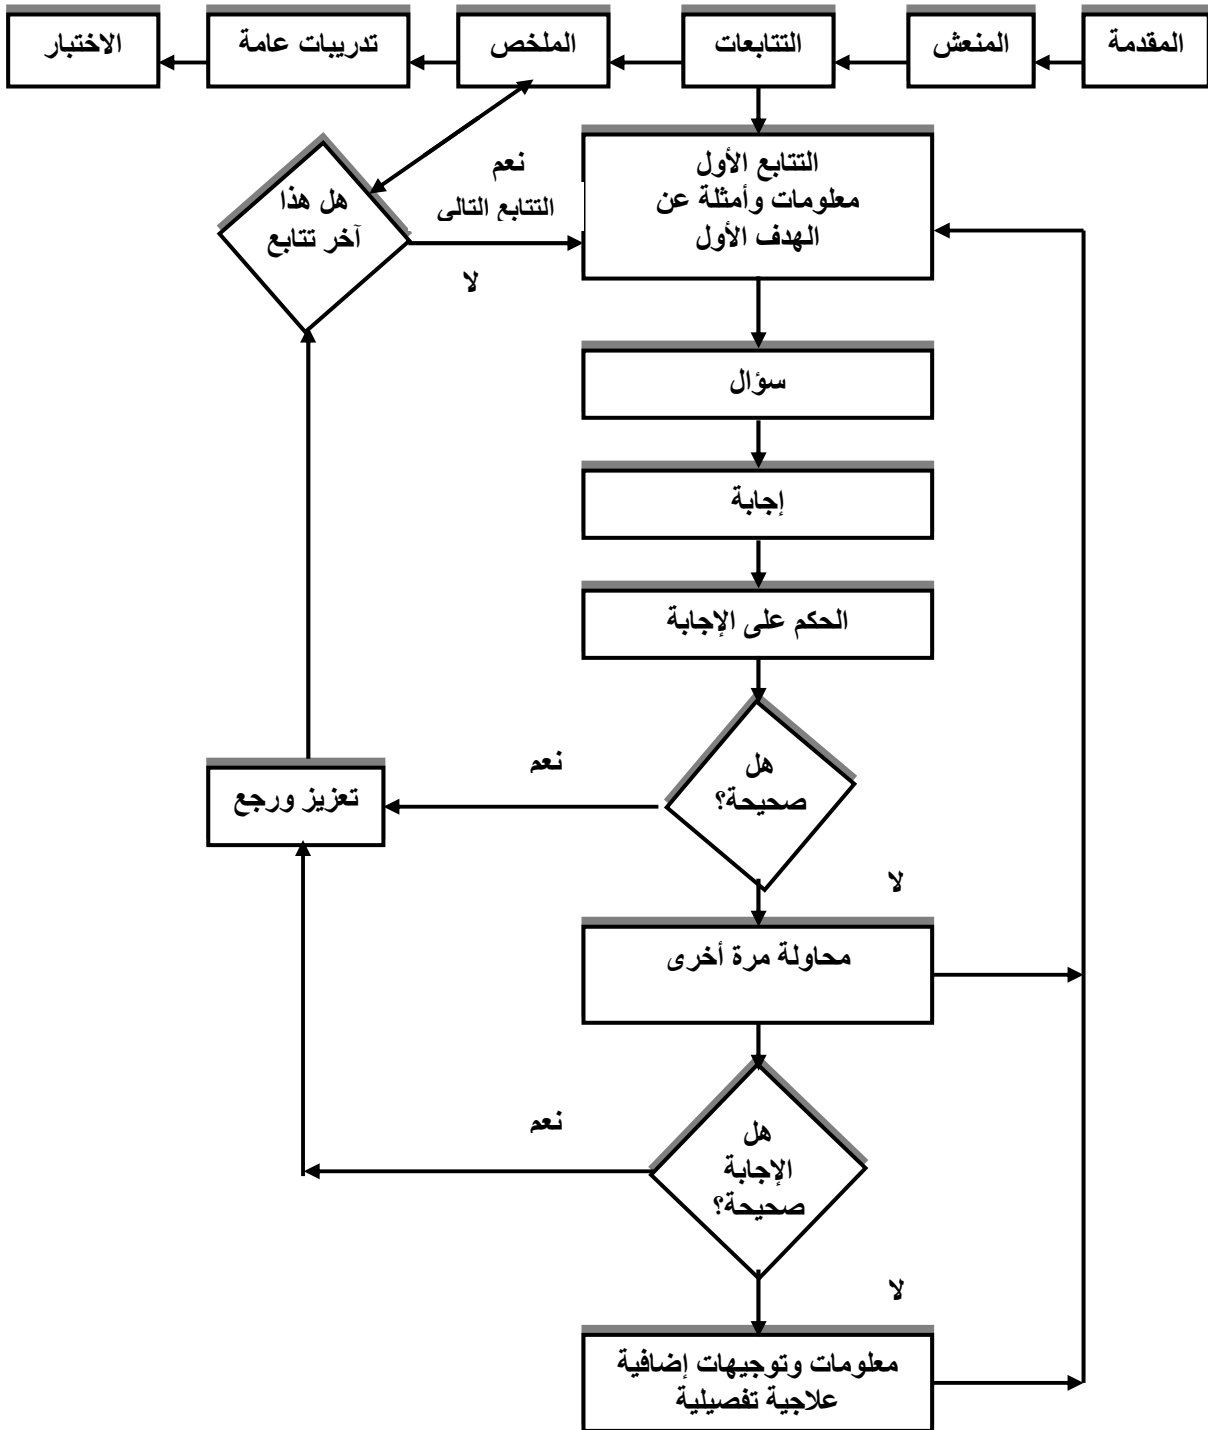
المقدمة

المنعش

التتابعات

الملخص

تدريبات عامة

الاختبار

التتابع الأول
معلومات وأمثلة عن
الهدف الأول

نعم

التتابع التالى

هل هذا
آخر تتابع

لا

سؤال

إجابة

الحكم على الإجابة

هل
صحيحة؟

نعم

تعزيز ورجع

لا

محاولة مرة أخرى

هل
الإجابة
صحيحة؟

نعم

لا

معلومات وتوجيهات إضافية
علاجية تفصيلية